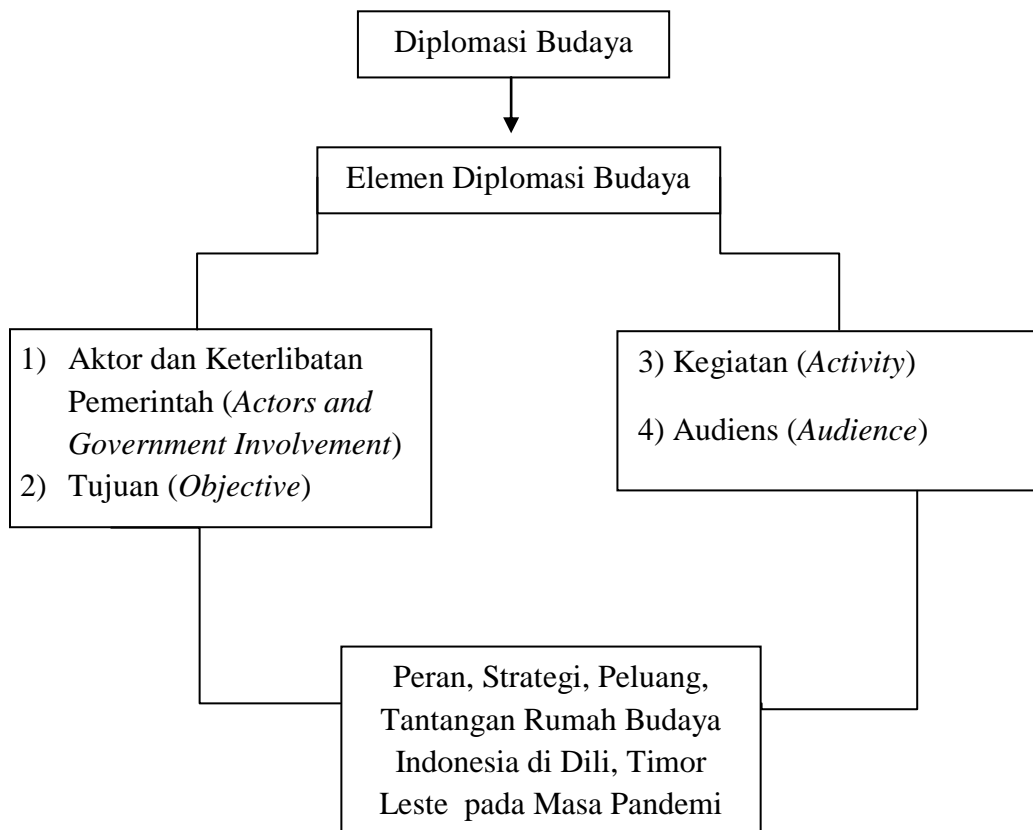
Diplomasi Budaya

Elemen Diplomasi Budaya

1) Aktor dan Keterlibatan Pemerintah (*Actors and Government Involvement*)
2) Tujuan (*Objective*)

3) Kegiatan (*Activity*)
4) Audiens (*Audience*)

Peran, Strategi, Peluang, Tantangan Rumah Budaya Indonesia di Dili, Timor Leste pada Masa Pandemi